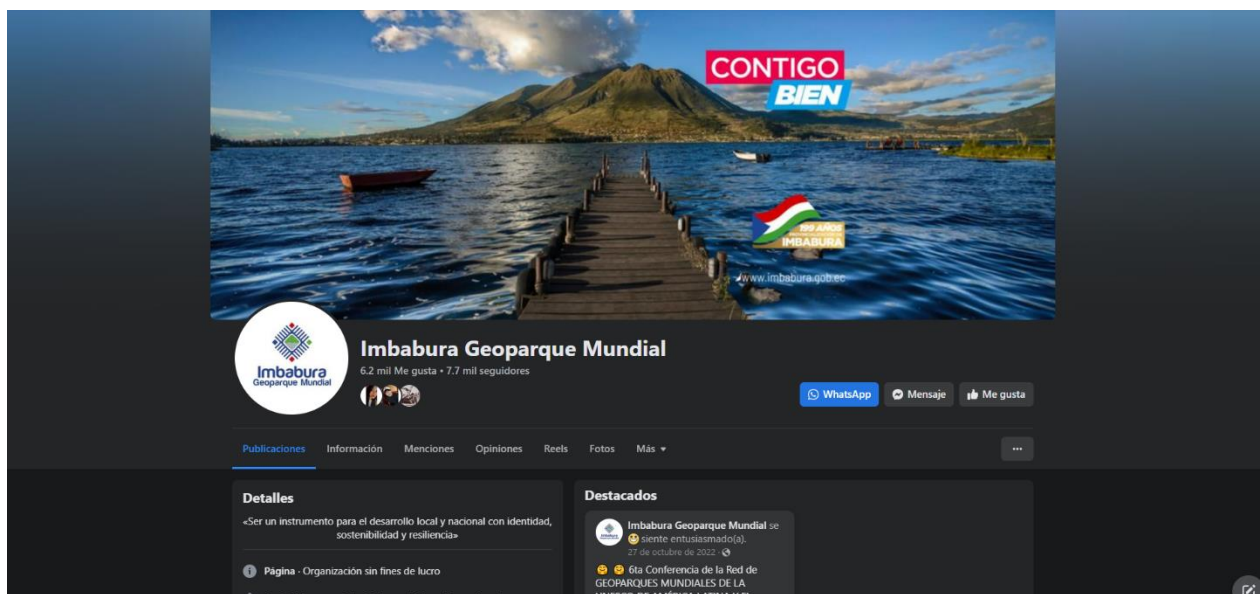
CONTIGO
BIEN

199 AÑOS
IMBABURA

www.imbabura.gob.ec

Imbabura
Geoparque Mundial

Imbabura Geoparque Mundial
6.2 mil Me gusta • 7.7 mil seguidores

WhatsApp
Mensaje
Me gusta

Publicaciones
Información
Menciones
Opiniones
Reels
Fotos
Más

...

Detalles
«Ser un instrumento para el desarrollo local y nacional con identidad, sostenibilidad y resiliencia»

Página · Organización sin fines de lucro

Destacados
Imbabura Geoparque Mundial se siente entusiasmado(a).
27 de octubre de 2022 ·
6ta Conferencia de la Red de GEOPARQUES MUNDIALES DE LA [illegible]